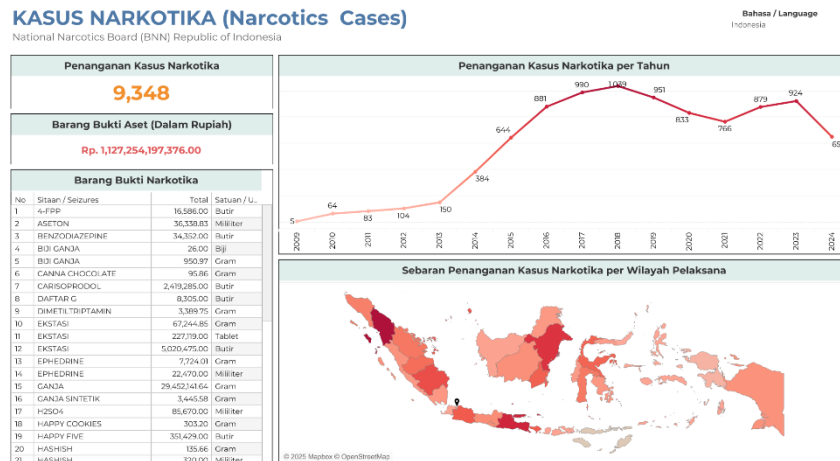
KASUS NARKOTIKA (Narcotics Cases)
National Narcotics Board (BNN) Republic of Indonesia

Bahasa / Language
Indonesia

Penanganan Kasus Narkotika
9,348

Barang Bukti Aset (Dalam Rupiah)
Rp. 1,127,254,197,376.00

Barang Bukti Narkotika

| No | Sitaan / Seizures | Total | Satuan / U... |
|---|---|---|---|
| 1 | 4-FPP | 16,586.00 | Butir |
| 2 | ASETON | 36,338.83 | Milliliter |
| 3 | BENZODIAZEPINE | 34,352.00 | Butir |
| 4 | BIJI GANJA | 26.00 | Biji |
| 5 | BIJI GANJA | 950.97 | Gram |
| 6 | CANNA CHOCOLATE | 95.86 | Gram |
| 7 | CARISOPRODOL | 2,419,285.00 | Butir |
| 8 | DAFTAR G | 8,305.00 | Butir |
| 9 | DIMETILTRIPTAMIN | 3,389.75 | Gram |
| 10 | EKSTASI | 67,244.85 | Gram |
| 11 | EKSTASI | 227,119.00 | Tablet |
| 12 | EKSTASI | 5,020,475.00 | Butir |
| 13 | EPHEDRINE | 7,724.01 | Gram |
| 14 | EPHEDRINE | 22,470.00 | Milliliter |
| 15 | GANJA | 29,452,141.64 | Gram |
| 16 | GANJA SINTETIK | 3,445.58 | Gram |
| 17 | H2SO4 | 85,670.00 | Milliliter |
| 18 | HAPPY COOKIES | 303.20 | Gram |
| 19 | HAPPY FIVE | 351,429.00 | Butir |
| 20 | HASHISH | 135.66 | Gram |
| 21 | HASHISH | 320.00 | Milliliter |

Penanganan Kasus Narkotika per Tahun
5 64 83 104 150 384 644 881 990 1,039 951 833 766 879 924 65
2009 2010 2011 2012 2013 2014 2015 2016 2017 2018 2019 2020 2021 2022 2023 2024

Sebaran Penanganan Kasus Narkotika per Wilayah Pelaksana
© 2025 Mapbox © OpenStreetMap